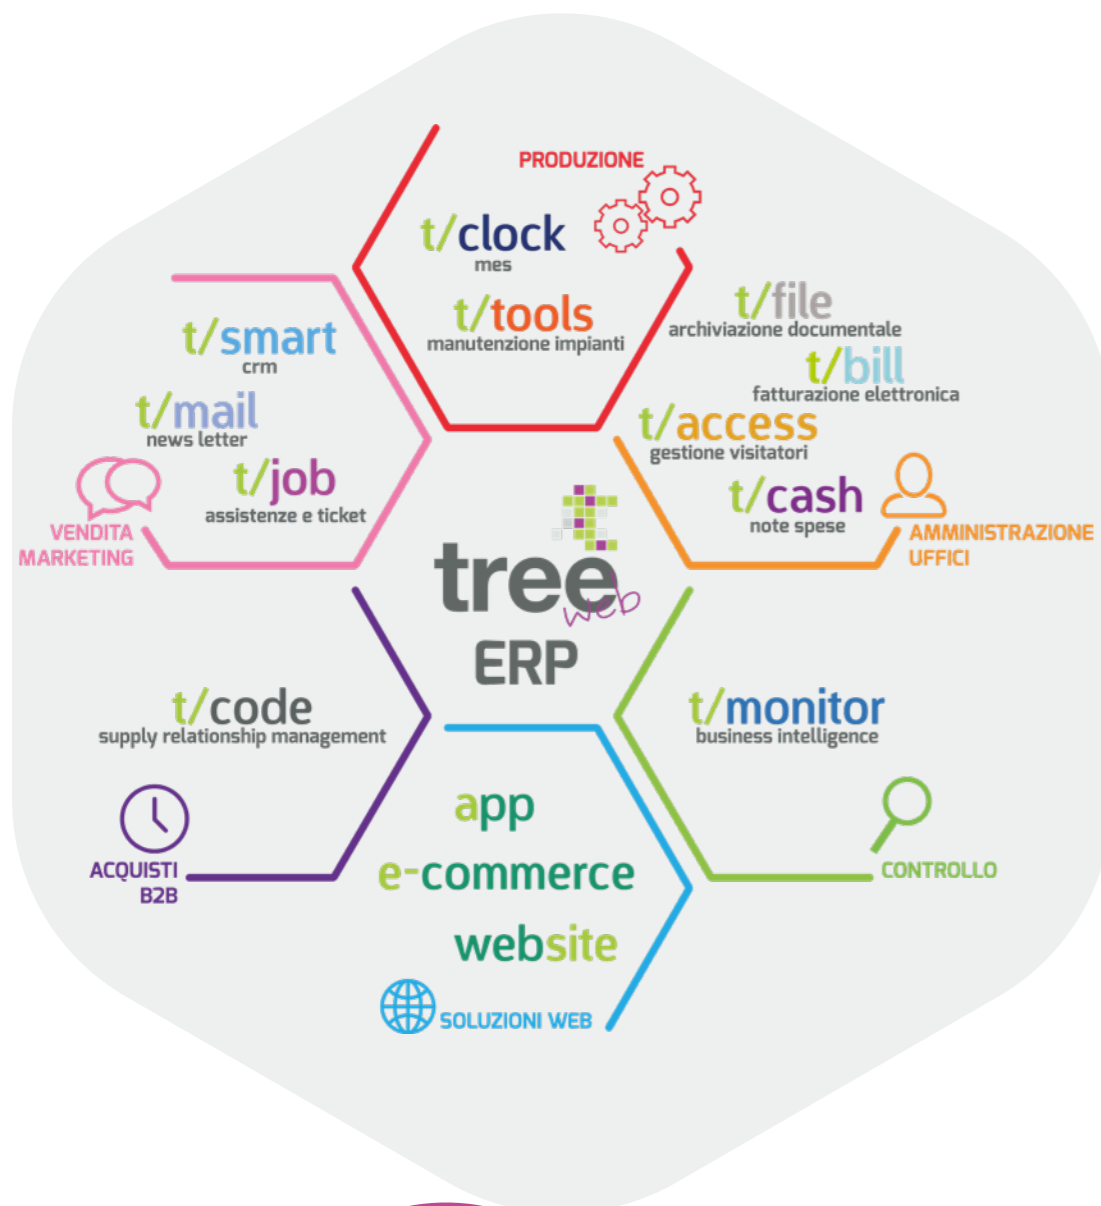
PRODUZIONE

t/clock
mes

t/tools
manutenzione impianti

t/smart
crm

t/mail
news letter

t/job
assistenze e ticket

VENDITA
MARKETING

t/file
archiviazione documentale

t/bill
fatturazione elettronica

t/access
gestione visitatori

t/cash
note spese

AMMINISTRAZIONE
UFFICI

tree web
ERP

t/code
supply relationship management

ACQUISTI
B2B

t/monitor
business intelligence

CONTROLLO

app
e-commerce
website

SOLUZIONI WEB